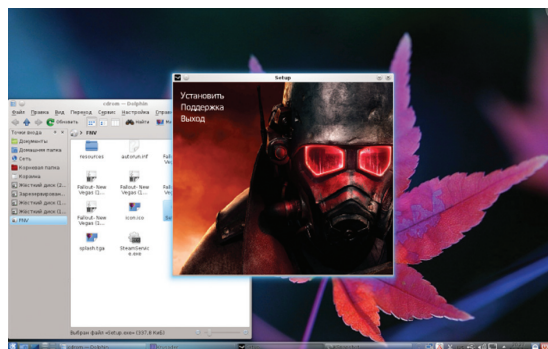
cdrom — Dolphin

Файл Правка Вид Переход Сервис Настройка Справка

Обновить

Найти

Точки входа

Документы

Домашняя папка

Сеть

Корневая папка

Корзина

Жёсткий диск (2...

Зарезервирован...

Жёсткий диск (1...

Жёсткий диск (2...

FNV

FNV

resources

autorun.inf

Fallout- New Vegas (1...

Fallout- New Vegas (2...

Fallout- New Vegas (1...

icon.ico

splash.tga

SteamServic e.exe

Выбран файл «Setup.exe» (337,8 КиБ)

Setup

Установить

Поддержка

Выход